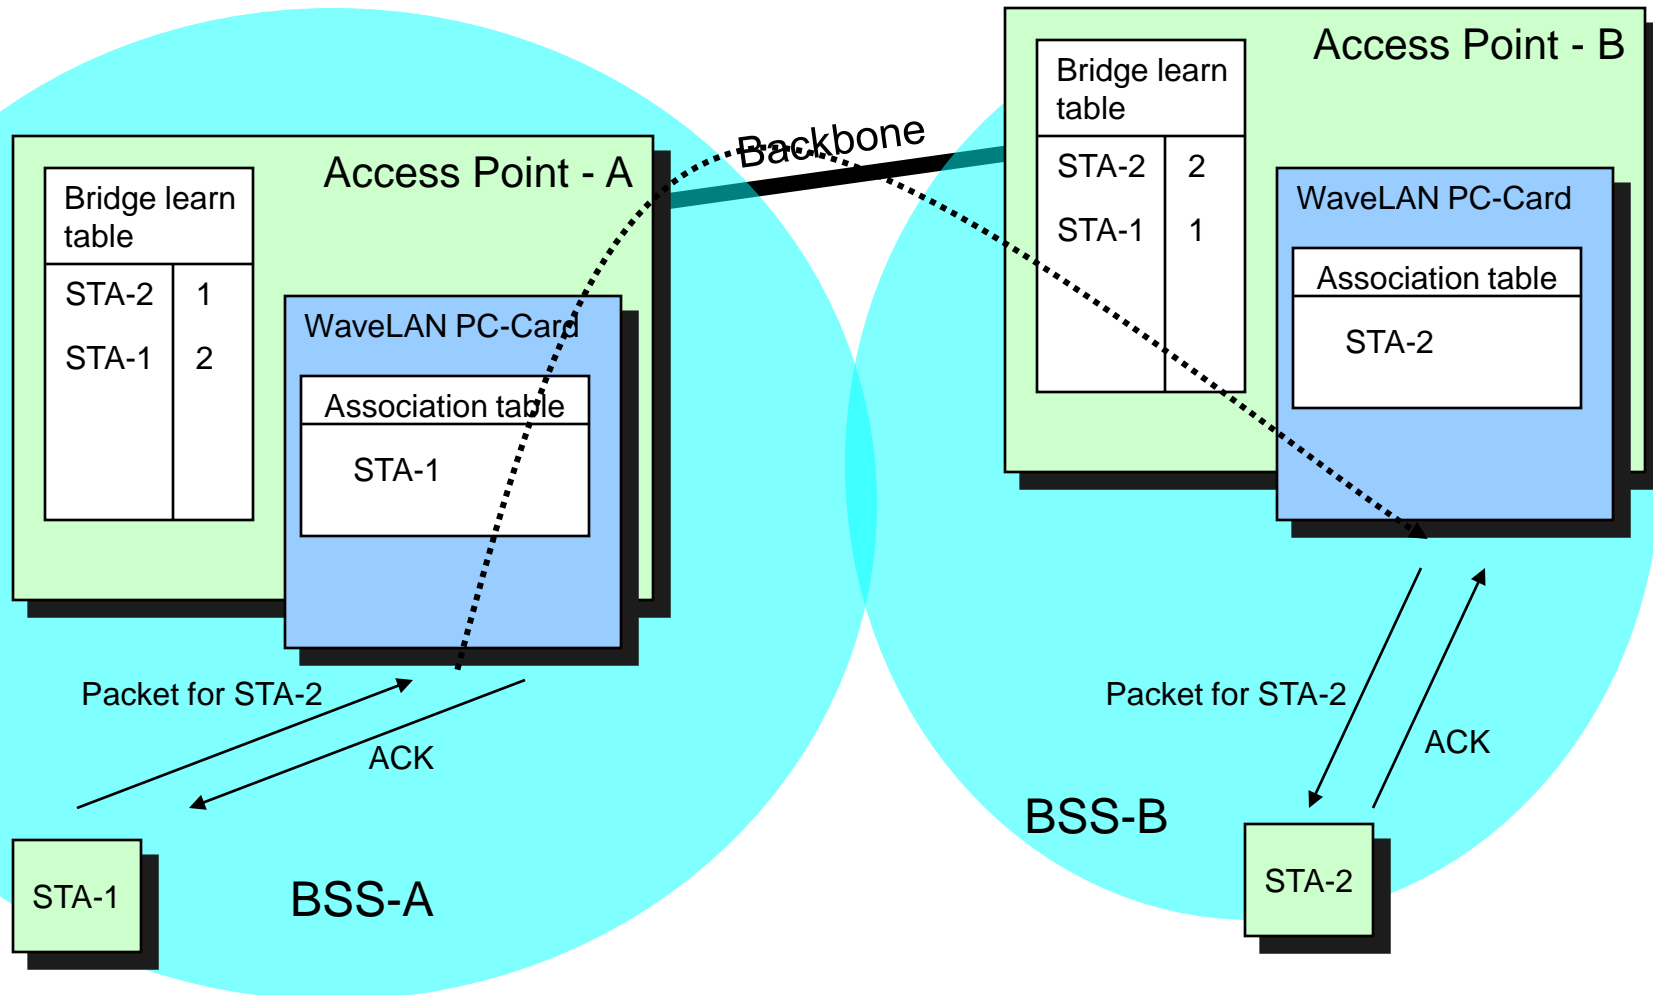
Access Point - A

Bridge learn table

| STA-2 | 1 |
|---|---|
| STA-1 | 2 |

WaveLAN PC-Card

Association table

STA-1

Backbone

Access Point - B

Bridge learn table

| STA-2 | 2 |
|---|---|
| STA-1 | 1 |

WaveLAN PC-Card

Association table

STA-2

Packet for STA-2

ACK

STA-1

BSS-A

Packet for STA-2

ACK

BSS-B

STA-2